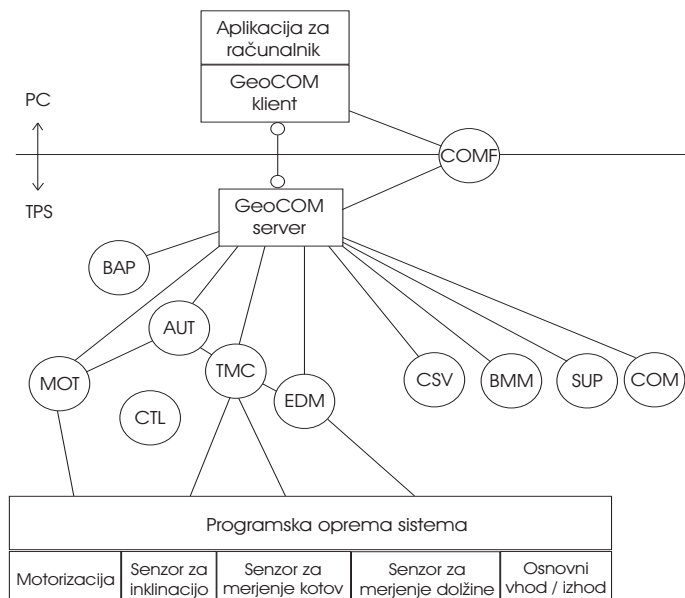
Aplikacija za računalnik

GeoCOM klient

PC

TPS

COMF

GeoCOM server

BAP

AUT

MOT

TMC

EDM

CTL

CSV

BMM

SUP

COM

Programska oprema sistema

| Motorizacija | Senzor za inklinacijo | Senzor za merjenje kotov | Senzor za merjenje dolžine | Osnovni vhod / izhod |
|---|---|---|---|---|